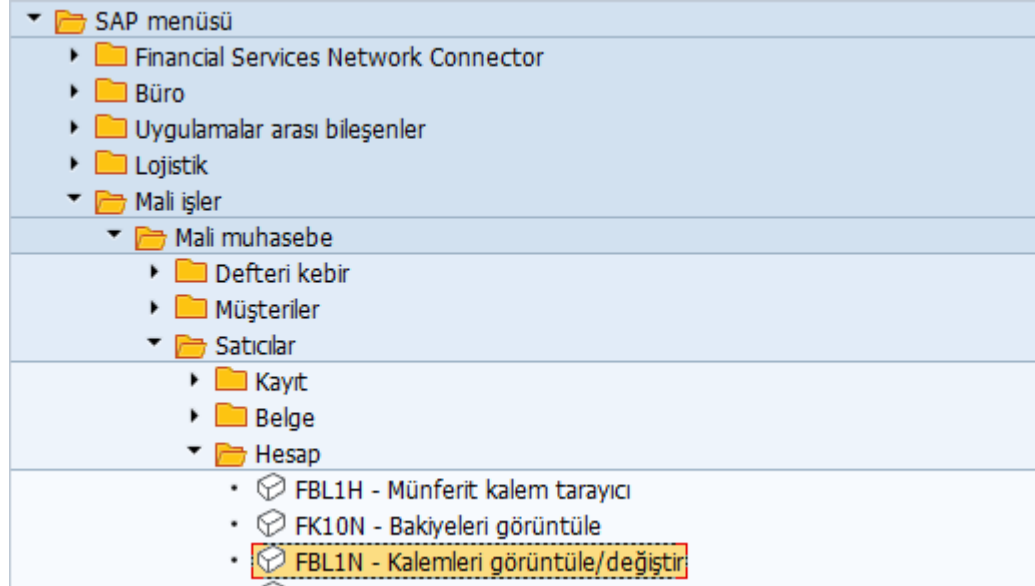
SAP menüsü
Financial Services Network Connector
Büro
Uygulamalar arası bileşenler
Lojistik
Mali işler
Mali muhasebe
Defteri kebir
Müşteriler
Satıcılar
Kayıt
Belge
Hesap
FBL1H - Münferit kalem tarayıcı
FK10N - Bakiyeleri görüntüle
FBL1N - Kalemleri görüntüle/değiştir